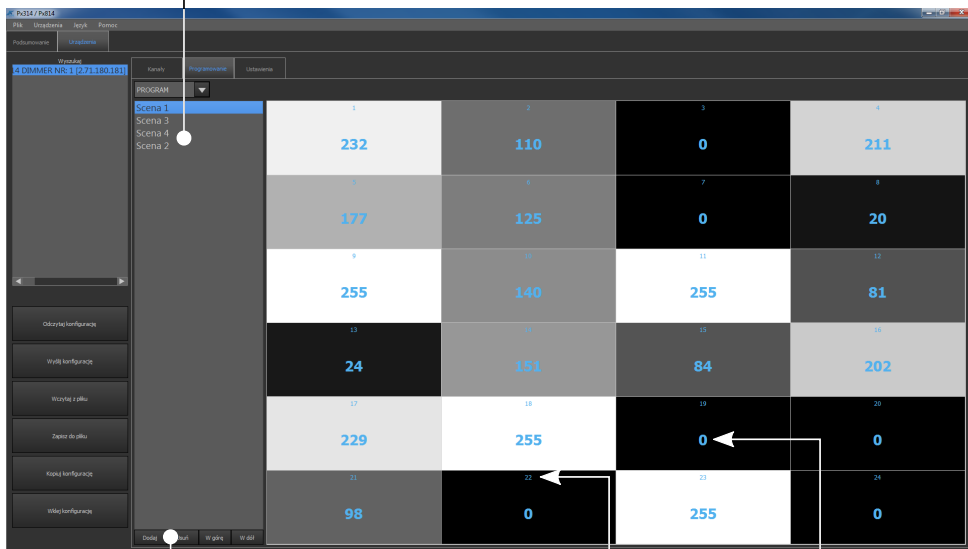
Px314 / Px814

Plik Urządzenia Język Pomoc

Podsumowanie Urządzenia

Wyszukaj

4 DIMMER NR: 1 (2.71.180.181)

Odczytaj konfigurację

Wyślij konfigurację

Wczytaj z pliku

Zapisz do pliku

Kopiuj konfigurację

Wklej konfigurację

Kanały Programowanie Ustawienia

PROGRAM

Scena 1
Scena 3
Scena 4
Scena 2

Dodaj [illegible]suń W górę W dół

| 1<br>232 | 2<br>110 | 3<br>0 | 4<br>211 |
|---|---|---|---|
| 5<br>177 | 6<br>125 | 7<br>0 | 8<br>20 |
| 9<br>255 | 10<br>140 | 11<br>255 | 12<br>81 |
| 13<br>24 | 14<br>151 | 15<br>84 | 16<br>202 |
| 17<br>229 | 18<br>255 | 19<br>0 | 20<br>0 |
| 21<br>98 | 22<br>0 | 23<br>255 | 24<br>0 |